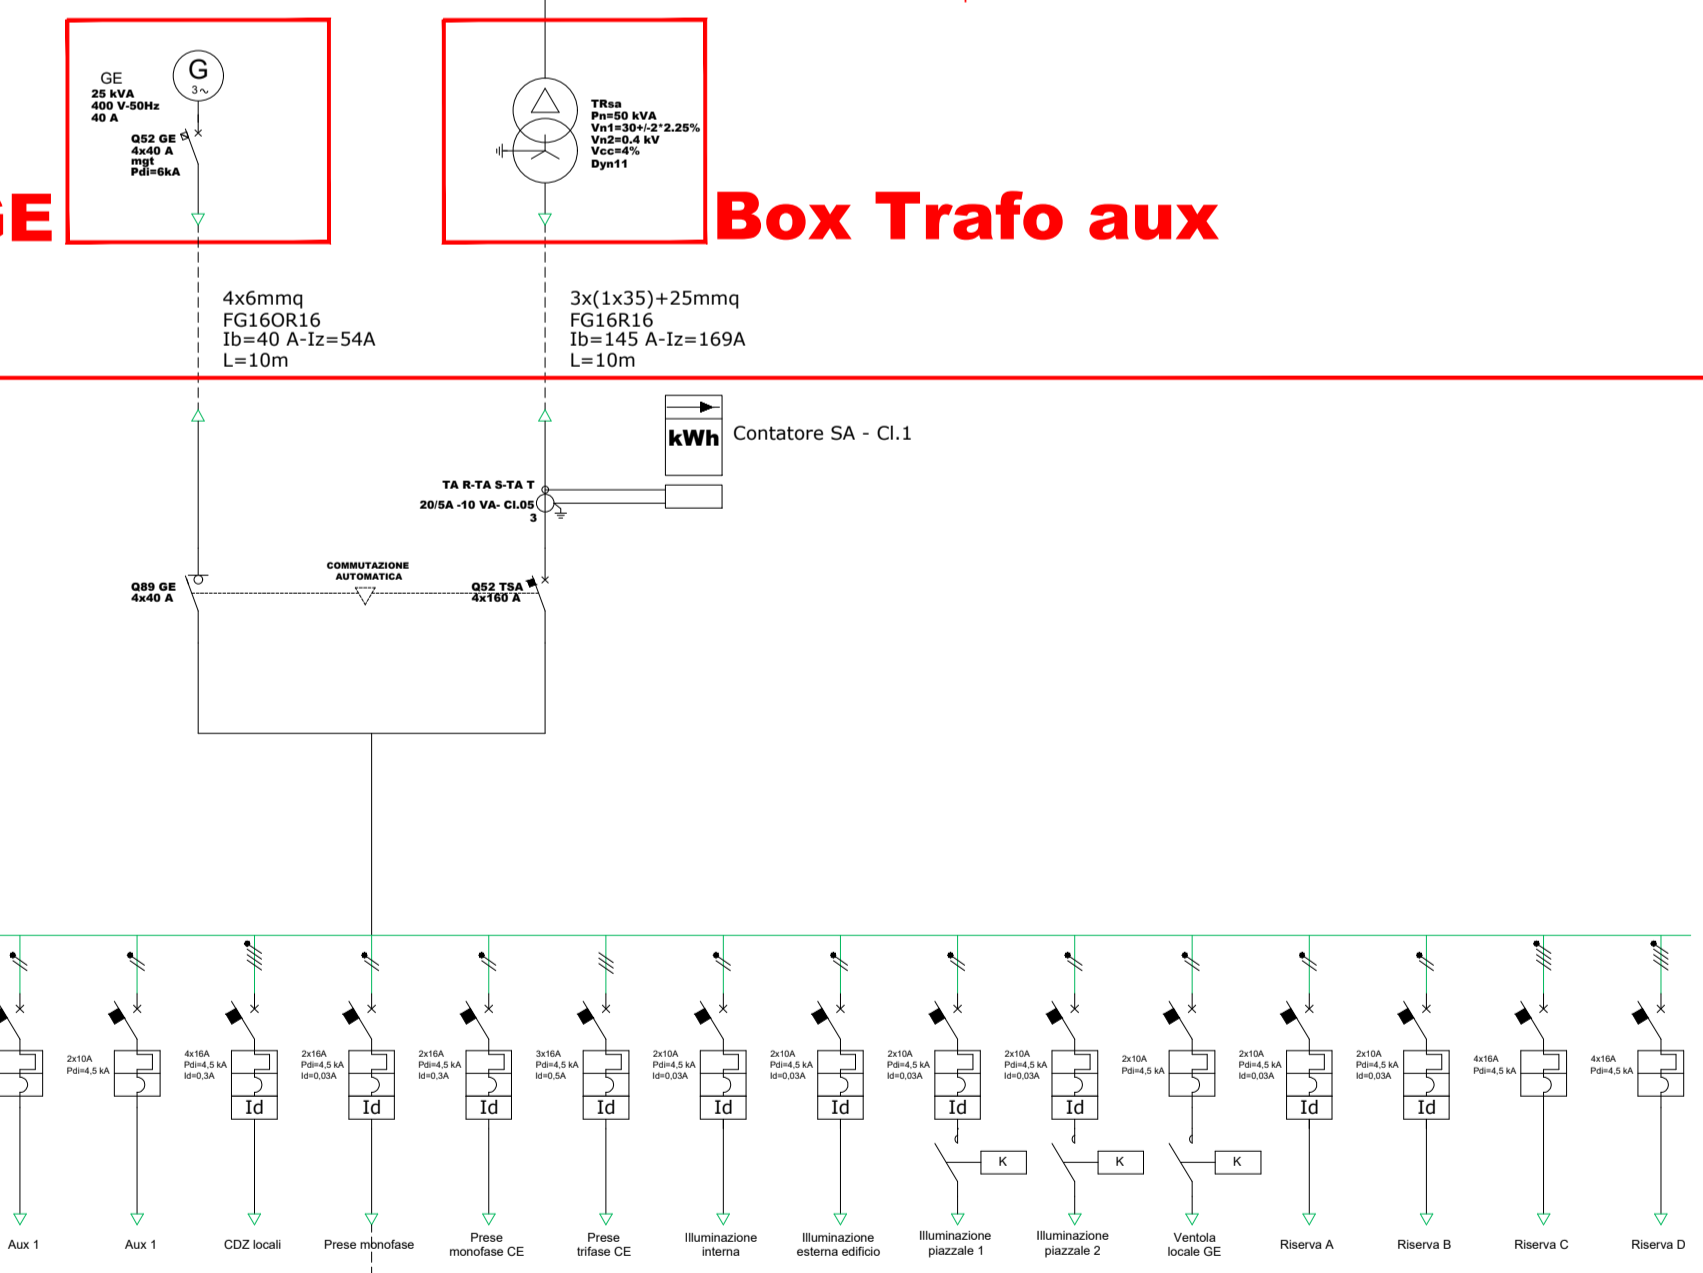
GE
G
3~
GE
25 kVA
400 V-50Hz
40 A
Q52 GE
4x40 A
mgt
Pdi=6kA

TRsa
Pn=50 kVA
Vn1=30+/-2*2.25%
Vn2=0.4 kV
Vcc=4%
Dyn11

Box Trafo aux

4x6mmq
FG16OR16
Ib=40 A-Iz=54A
L=10m

3x(1x35)+25mmq
FG16R16
Ib=145 A-Iz=169A
L=10m

kWh
Contatore SA - Cl.1

TA R-TA S-TA T
20/5A -10 VA- Cl.05
3

COMMUTAZIONE AUTOMATICA
Q89 GE
4x40 A
Q52 TSA
4x160 A

2x10A
Pdi=4,5 kA

4x16A
Pdi=4,5 kA
Id=0,3A
Id

2x16A
Pdi=4,5 kA
Id=0,03A
Id

2x16A
Pdi=4,5 kA
Id=0,3A
Id

3x16A
Pdi=4,5 kA
Id=0,5A
Id

2x10A
Pdi=4,5 kA
Id=0,03A
Id

2x10A
Pdi=4,5 kA
Id=0,03A
Id

2x10A
Pdi=4,5 kA
Id=0,03A
Id
K

2x10A
Pdi=4,5 kA
Id=0,03A
Id
K

2x10A
Pdi=4,5 kA
K

2x10A
Pdi=4,5 kA
Id=0,03A
Id

2x10A
Pdi=4,5 kA
Id=0,03A
Id

4x16A
Pdi=4,5 kA

4x16A
Pdi=4,5 kA

Aux 1
Aux 1
CDZ locali
Prese monofase
Prese monofase CE
Prese trifase CE
Illuminazione interna
Illuminazione esterna edificio
Illuminazione piazzale 1
Illuminazione piazzale 2
Ventola locale GE
Riserva A
Riserva B
Riserva C
Riserva D